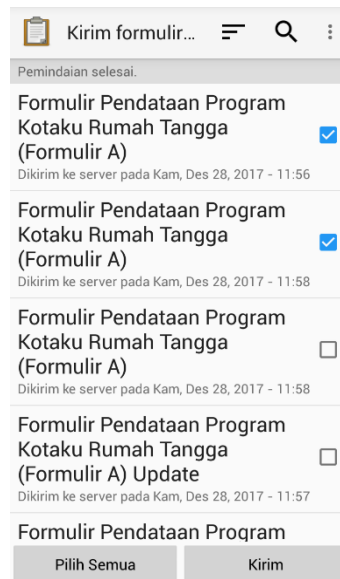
Kirim formulir...

Pemindaian selesai.

Formulir Pendataan Program Kotaku Rumah Tangga (Formulir A)
Dikirim ke server pada Kam, Des 28, 2017 - 11:56

Formulir Pendataan Program Kotaku Rumah Tangga (Formulir A)
Dikirim ke server pada Kam, Des 28, 2017 - 11:58

Formulir Pendataan Program Kotaku Rumah Tangga (Formulir A)
Dikirim ke server pada Kam, Des 28, 2017 - 11:58

Formulir Pendataan Program Kotaku Rumah Tangga (Formulir A) Update
Dikirim ke server pada Kam, Des 28, 2017 - 11:57

Formulir Pendataan Program

Pilih Semua

Kirim